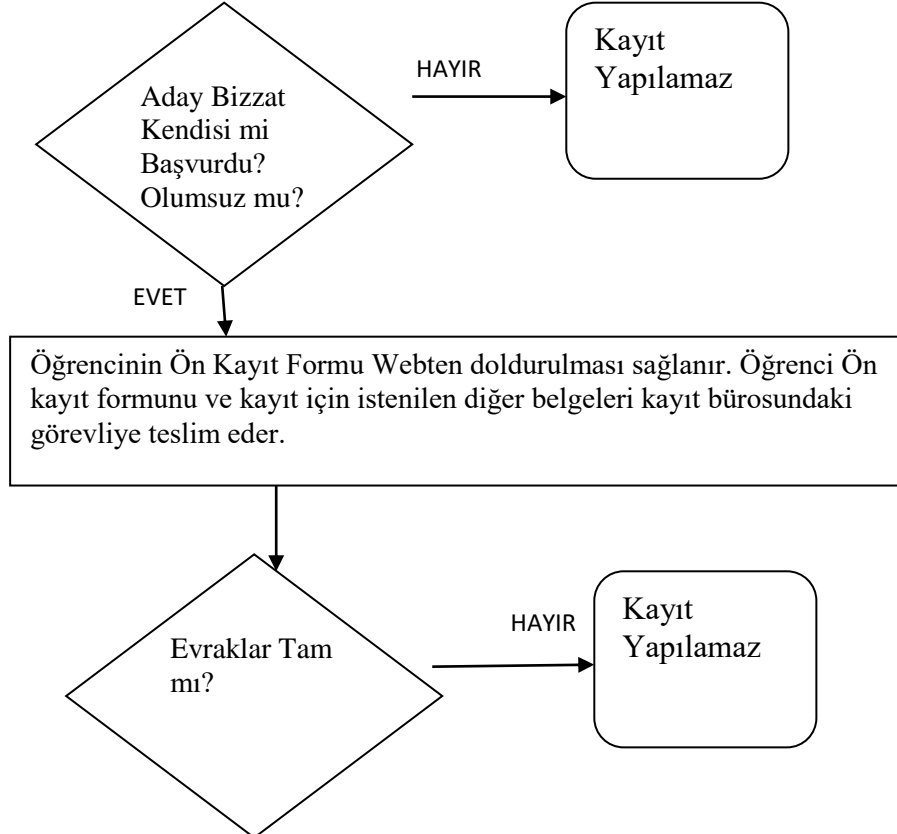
Aday Bizzat Kendisi mi Başvurdu? Olumsuz mu?

HAYIR

Kayıt Yapılamaz

EVET

Öğrencinin Ön Kayıt Formu Webten doldurulması sağlanır. Öğrenci Ön kayıt formunu ve kayıt için istenilen diğer belgeleri kayıt bürosundaki görevliye teslim eder.

Evraklar Tam mı?

HAYIR

Kayıt Yapılamaz